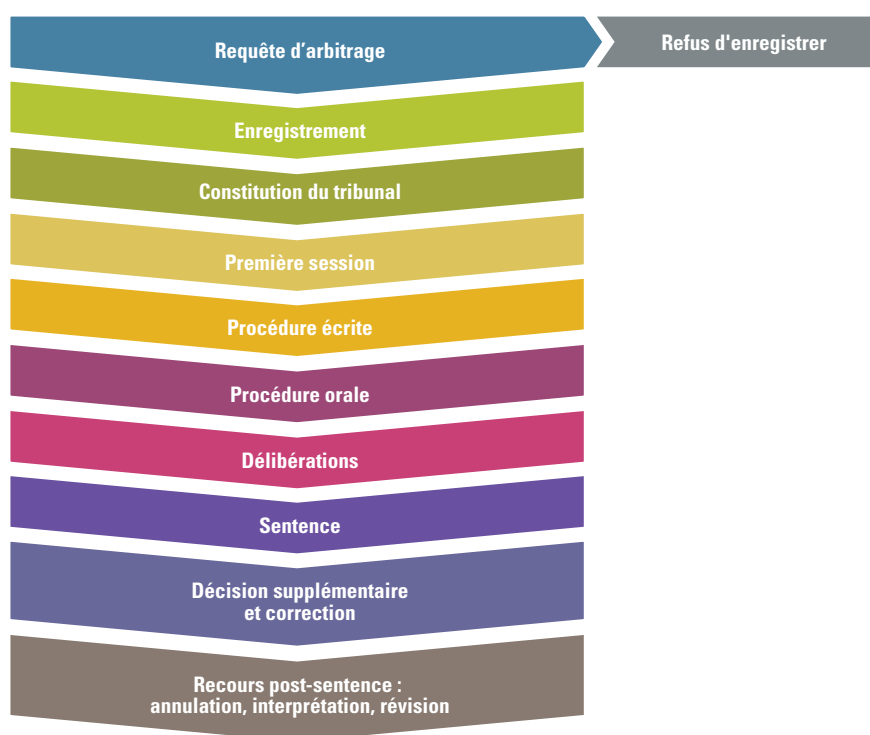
Requête d’arbitrage

Refus d'enregistrer

Enregistrement

Constitution du tribunal

Première session

Procédure écrite

Procédure orale

Délibérations

Sentence

Décision supplémentaire et correction

Recours post-sentence : annulation, interprétation, révision